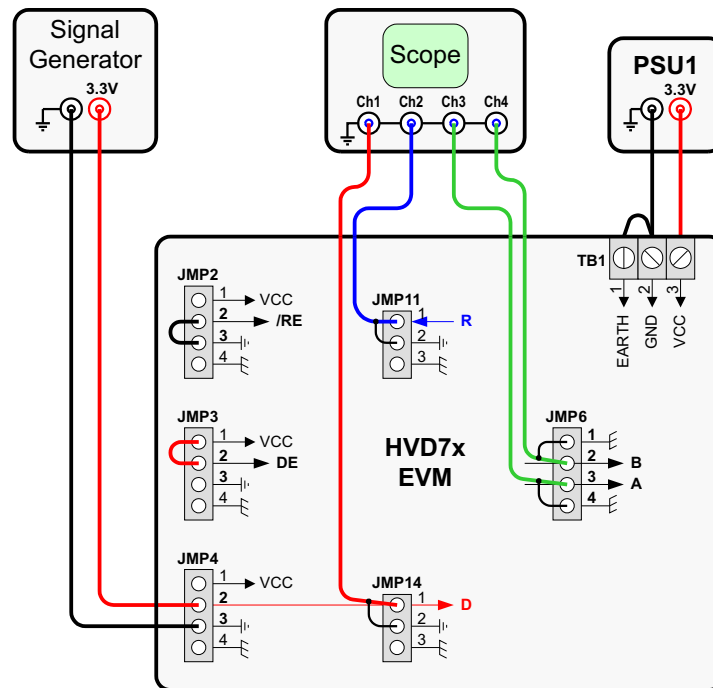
Signal Generator
3.3V

Scope
Ch1 Ch2 Ch3 Ch4

PSU1
3.3V

TB1
1 EARTH
2 GND
3 VCC

JMP2
1 VCC
2 /RE
3
4

JMP11
1 R
2
3

JMP3
1 VCC
2 DE
3
4

HVD7x
EVM

JMP6
1
2 B
3 A
4

JMP4
1 VCC
2
3
4

JMP14
1 D
2
3